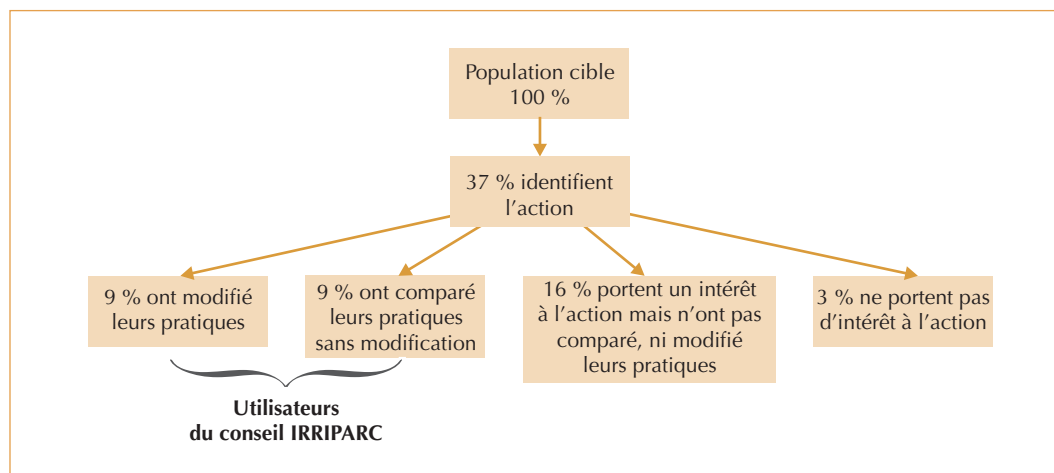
Population cible
100 %

37 % identifient l’action

9 % ont modifié leurs pratiques

9 % ont comparé leurs pratiques sans modification

16 % portent un intérêt à l’action mais n’ont pas comparé, ni modifié leurs pratiques

3 % ne portent pas d’intérêt à l’action

Utilisateurs
du conseil IRRIPARC